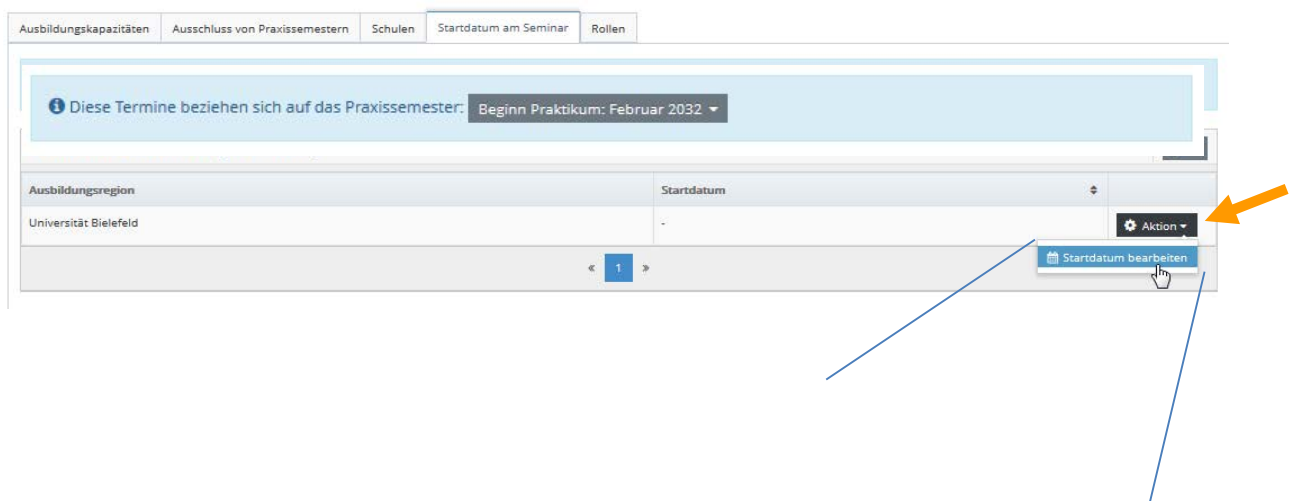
Ausbildungskapazitäten | Ausschluss von Praxissemestern | Schulen | Startdatum am Seminar | Rollen

Diese Termine beziehen sich auf das Praxissemester: Beginn Praktikum: Februar 2032

| Ausbildungsregion | Startdatum | |
|---|---|---|
| Universität Bielefeld | - | Aktion |

Startdatum bearbeiten

« 1 »